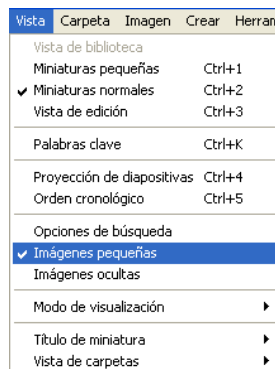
Vista Carpeta Imagen Crear Herran

Vista de biblioteca
Miniaturas pequeñas Ctrl+1
Miniaturas normales Ctrl+2
Vista de edición Ctrl+3

Palabras clave Ctrl+K

Proyección de diapositivas Ctrl+4
Orden cronológico Ctrl+5

Opciones de búsqueda
Imágenes pequeñas
Imágenes ocultas

Modo de visualización

Título de miniatura
Vista de carpetas